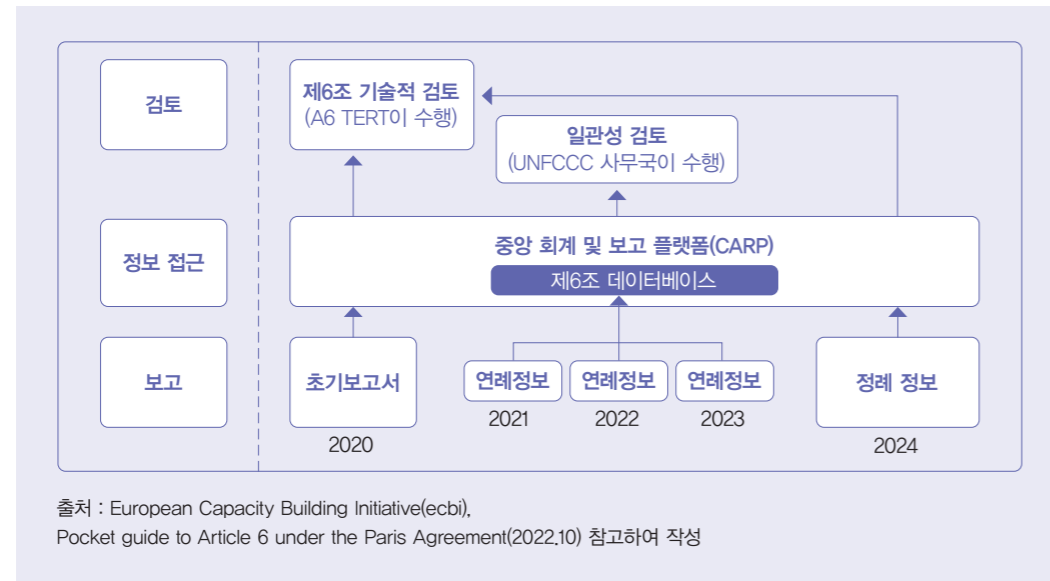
검토

정보 접근

보고

제6조 기술적 검토
(A6 TERT이 수행)

일관성 검토
(UNFCCC 사무국이 수행)

중앙 회계 및 보고 플랫폼(CARP)

제6조 데이터베이스

초기보고서

2020

연례정보

2021

연례정보

2022

연례정보

2023

정례 정보

2024

출처 : European Capacity Building Initiative(ecbi),
Pocket guide to Article 6 under the Paris Agreement(2022.10) 참고하여 작성